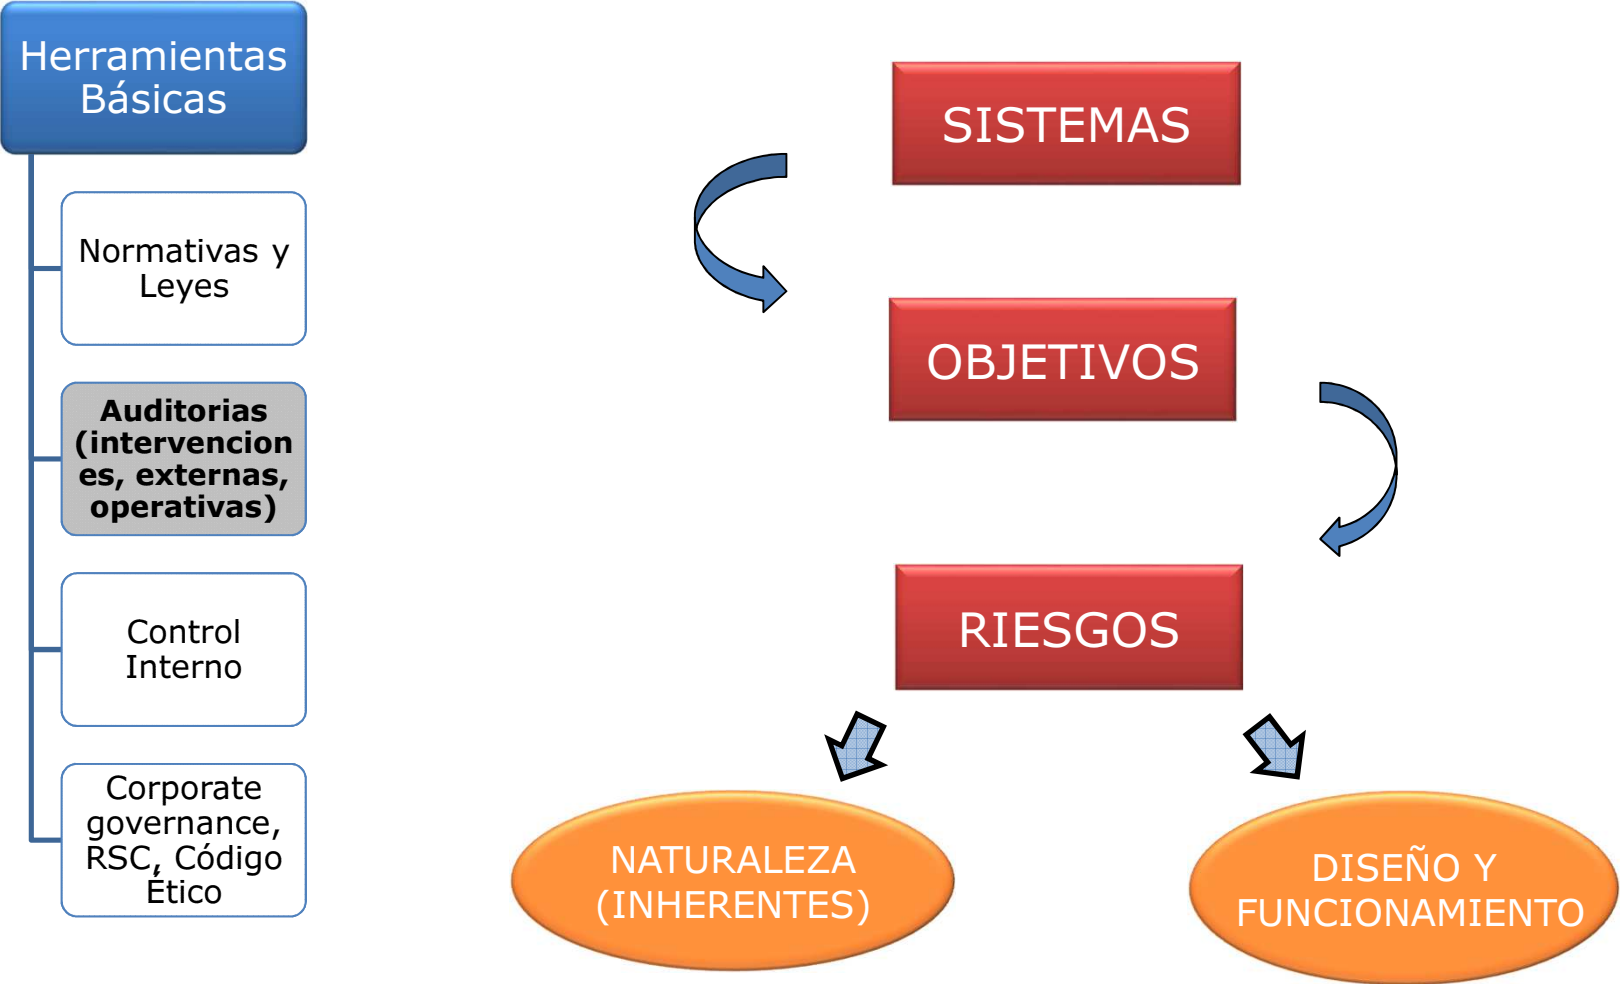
Herramientas Básicas

Normativas y Leyes

Auditorias (intervenciones, externas, operativas)

Control Interno

Corporate governance, RSC, Código Ético

SISTEMAS

OBJETIVOS

RIESGOS

NATURALEZA (INHERENTES)

DISEÑO Y FUNCIONAMIENTO